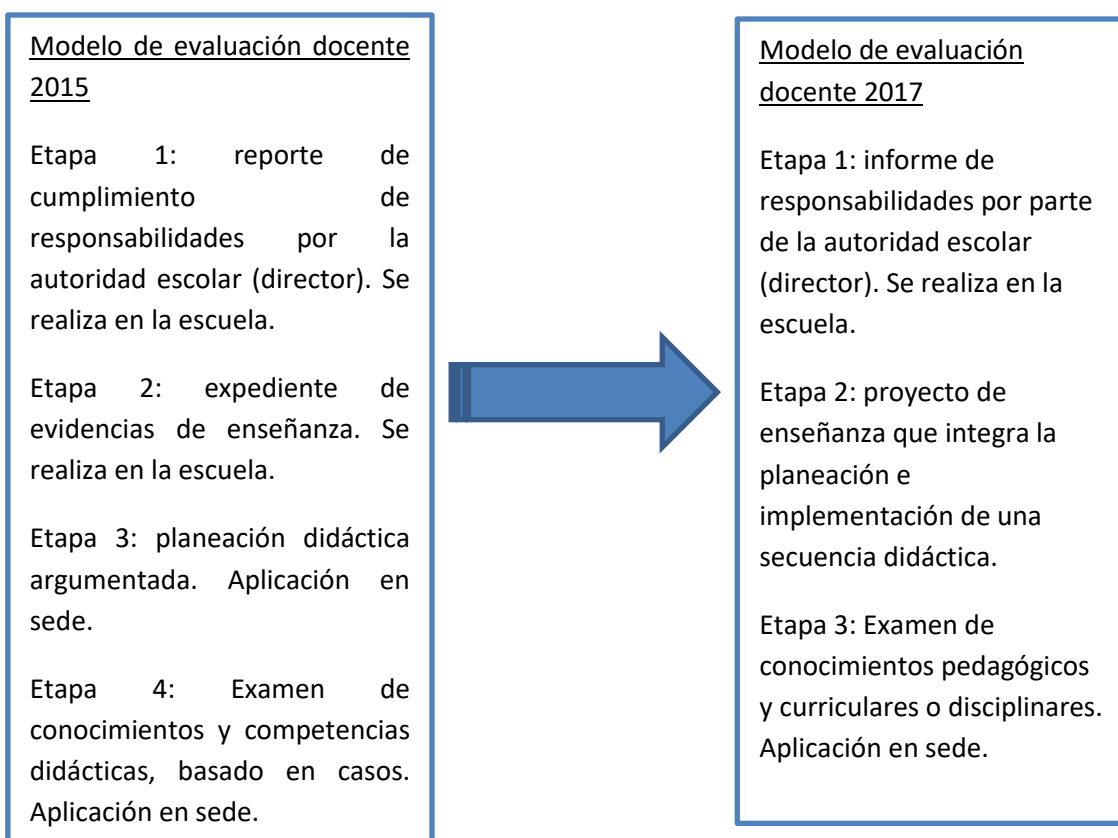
Modelo de evaluación docente 2015

Etapa 1: reporte de cumplimiento de responsabilidades por la autoridad escolar (director). Se realiza en la escuela.

Etapa 2: expediente de evidencias de enseñanza. Se realiza en la escuela.

Etapa 3: planeación didáctica argumentada. Aplicación en sede.

Etapa 4: Examen de conocimientos y competencias didácticas, basado en casos. Aplicación en sede.

Modelo de evaluación docente 2017

Etapa 1: informe de responsabilidades por parte de la autoridad escolar (director). Se realiza en la escuela.

Etapa 2: proyecto de enseñanza que integra la planeación e implementación de una secuencia didáctica.

Etapa 3: Examen de conocimientos pedagógicos y curriculares o disciplinares. Aplicación en sede.